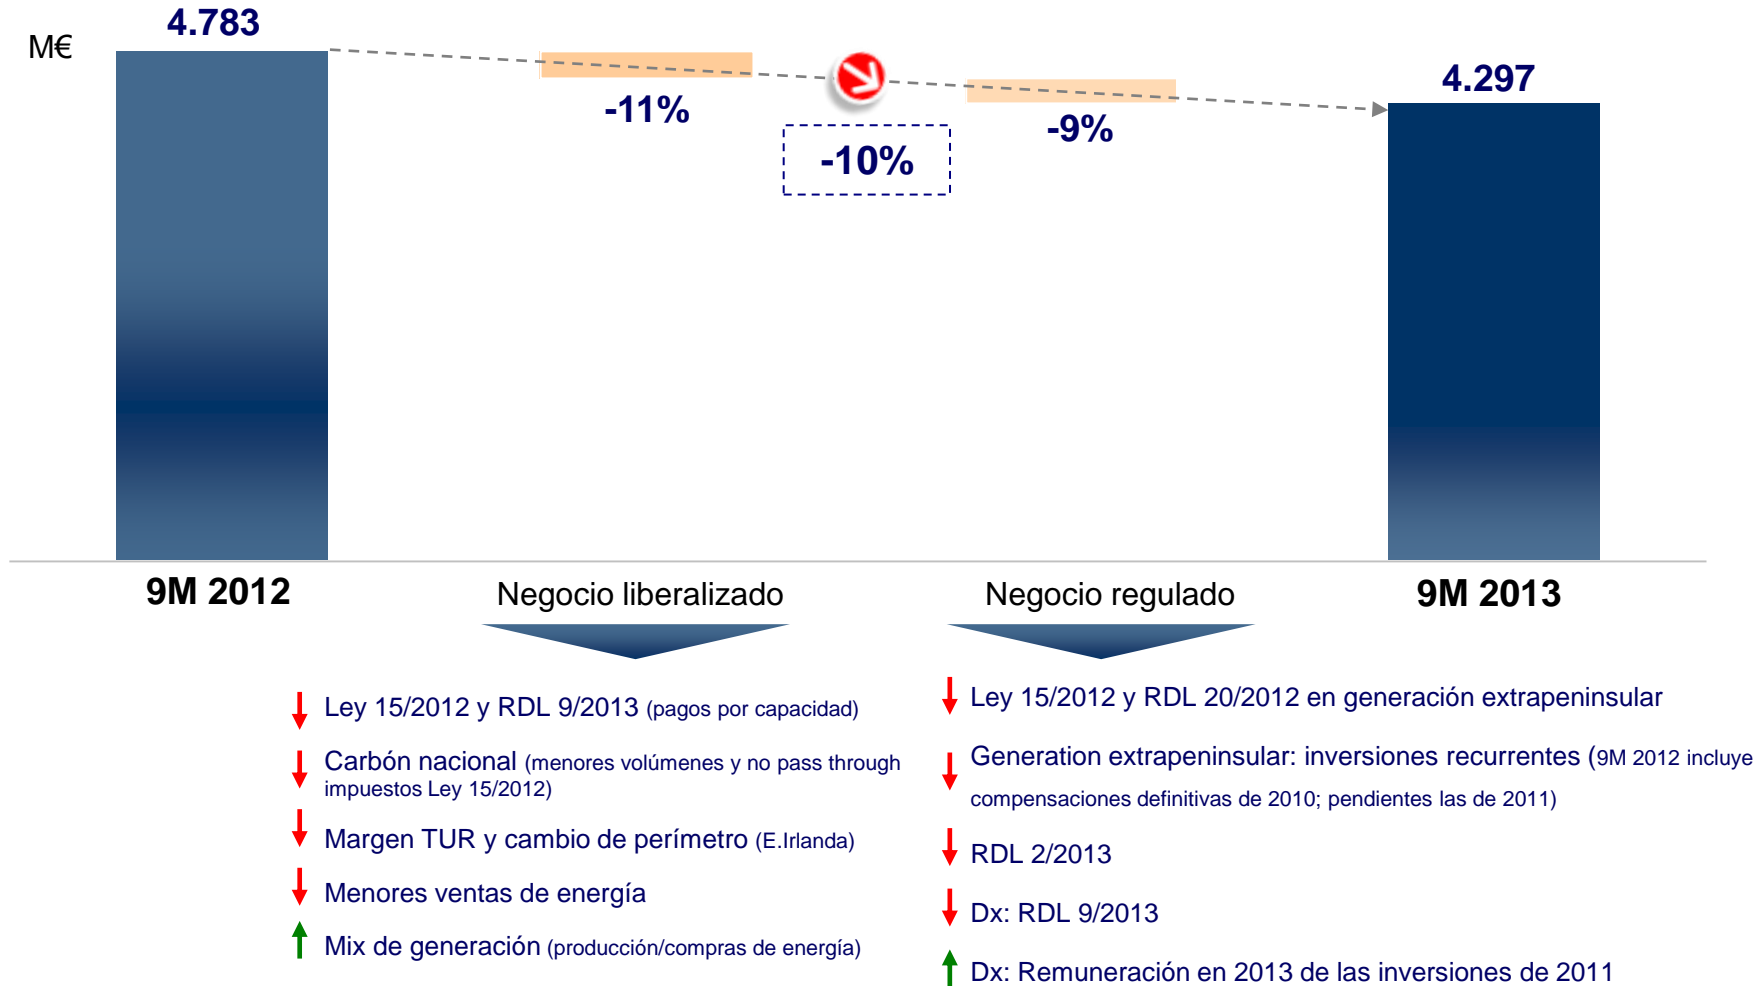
M€

4.783

-11%

-10%

-9%

4.297

9M 2012

Negocio liberalizado

Negocio regulado

9M 2013

Ley 15/2012 y RDL 9/2013 (pagos por capacidad)

Carbón nacional (menores volúmenes y no pass through impuestos Ley 15/2012)

Margen TUR y cambio de perímetro (E.Irlanda)

Menores ventas de energía

Mix de generación (producción/compras de energía)

Ley 15/2012 y RDL 20/2012 en generación extrapeninsular

Generation extrapeninsular: inversiones recurrentes (9M 2012 incluye compensaciones definitivas de 2010; pendientes las de 2011)

RDL 2/2013

Dx: RDL 9/2013

Dx: Remuneración en 2013 de las inversiones de 2011